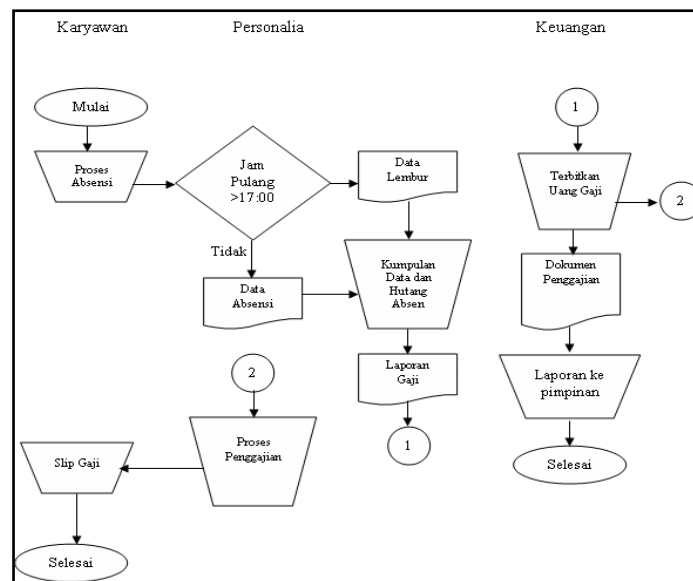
Karyawan

Personalia

Keuangan

Mulai

Proses Absensi

Jam Pulang >17:00

Data Lembur

Tidak

Data Absensi

Kumpulan Data dan Hutang Absen

Laporan Gaji

1

2

Proses Penggajian

Slip Gaji

Selesai

1

Terbitkan Uang Gaji

2

Dokumen Penggajian

Laporan ke pimpinan

Selesai